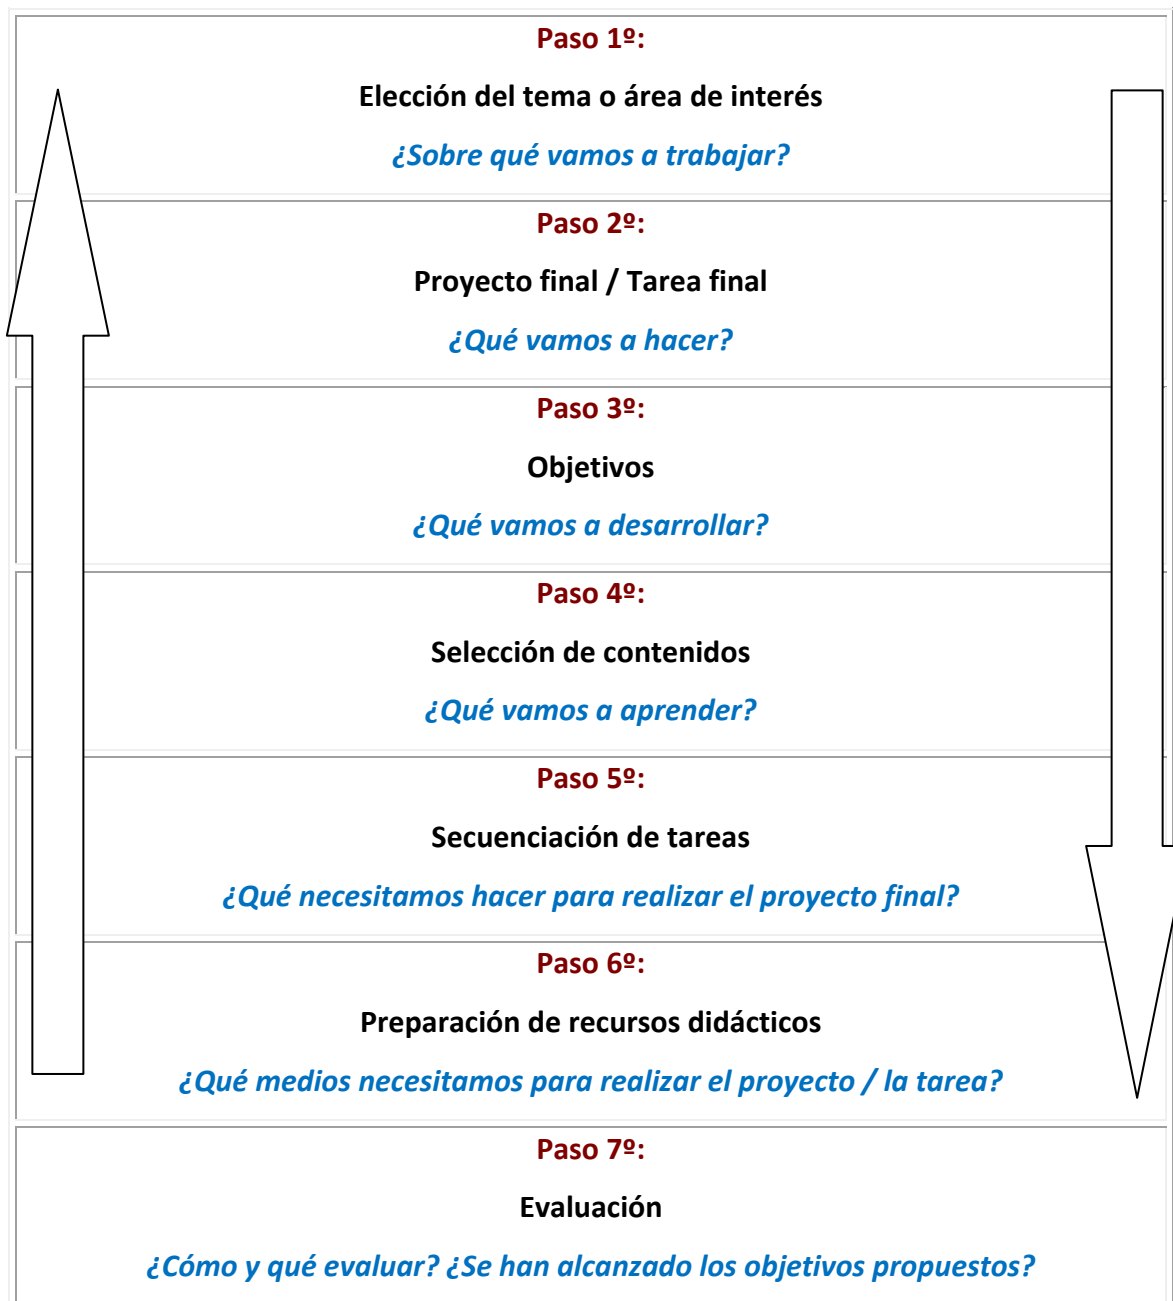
Paso 1º:

Elección del tema o área de interés

¿Sobre qué vamos a trabajar?

Paso 2º:

Proyecto final / Tarea final

¿Qué vamos a hacer?

Paso 3º:

Objetivos

¿Qué vamos a desarrollar?

Paso 4º:

Selección de contenidos

¿Qué vamos a aprender?

Paso 5º:

Secuenciación de tareas

¿Qué necesitamos hacer para realizar el proyecto final?

Paso 6º:

Preparación de recursos didácticos

¿Qué medios necesitamos para realizar el proyecto / la tarea?

Paso 7º:

Evaluación

¿Cómo y qué evaluar? ¿Se han alcanzado los objetivos propuestos?